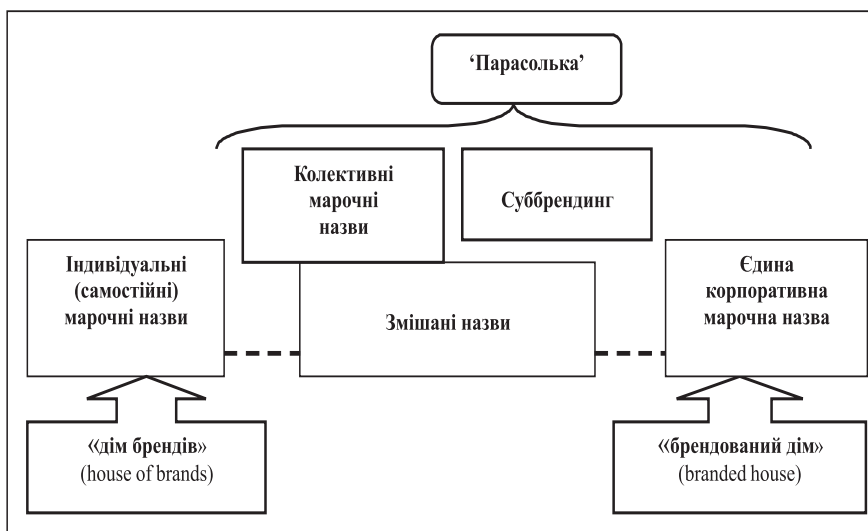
'Парасолька'

Колективні марочні назви

Суббрендинг

Індивідуальні (самостійні) марочні назви

Змішані назви

Єдина корпоративна марочна назва

«дім брендів» (house of brands)

«брендований дім» (branded house)